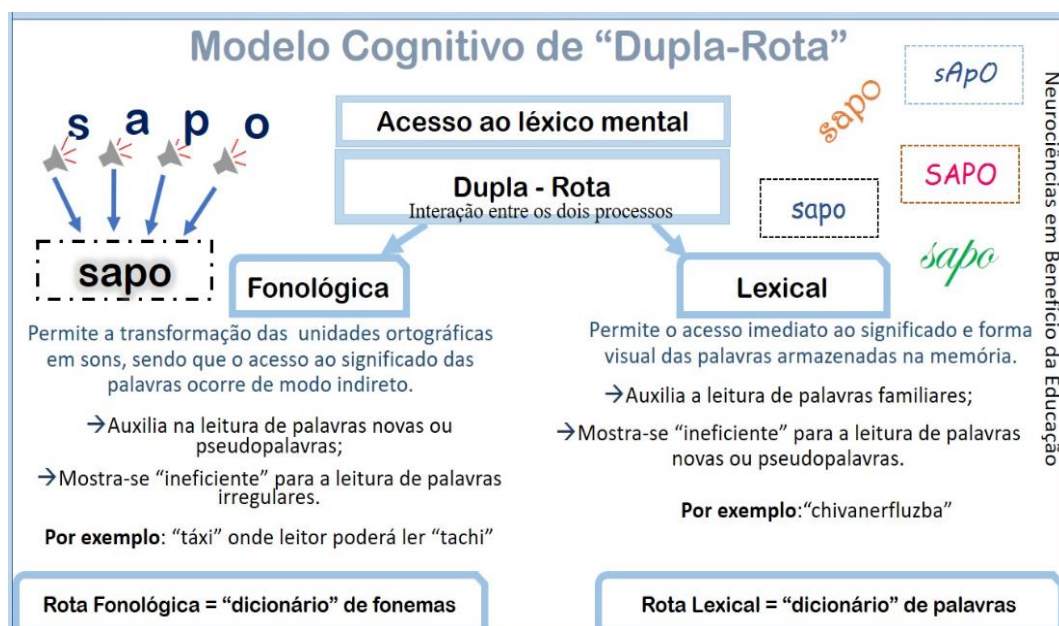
Modelo Cognitivo de "Dupla-Rota"

s a p o

sapo

Acesso ao léxico mental

Dupla - Rota
Interação entre os dois processos

sapo

sApO

SAPO

sapo

sapo

Neurociências em Benefício da Educação

Fonológica

Lexical

Permite a transformação das unidades ortográficas em sons, sendo que o acesso ao significado das palavras ocorre de modo indireto.

→Auxilia na leitura de palavras novas ou pseudopalavras;

→Mostra-se "ineficiente" para a leitura de palavras irregulares.

**Por exemplo**: "táxi" onde leitor poderá ler "tachi"

Permite o acesso imediato ao significado e forma visual das palavras armazenadas na memória.

→Auxilia a leitura de palavras familiares;

→Mostra-se "ineficiente" para a leitura de palavras novas ou pseudopalavras.

**Por exemplo**:"chivanerfluzba"

Rota Fonológica = "dicionário" de fonemas

Rota Lexical = "dicionário" de palavras